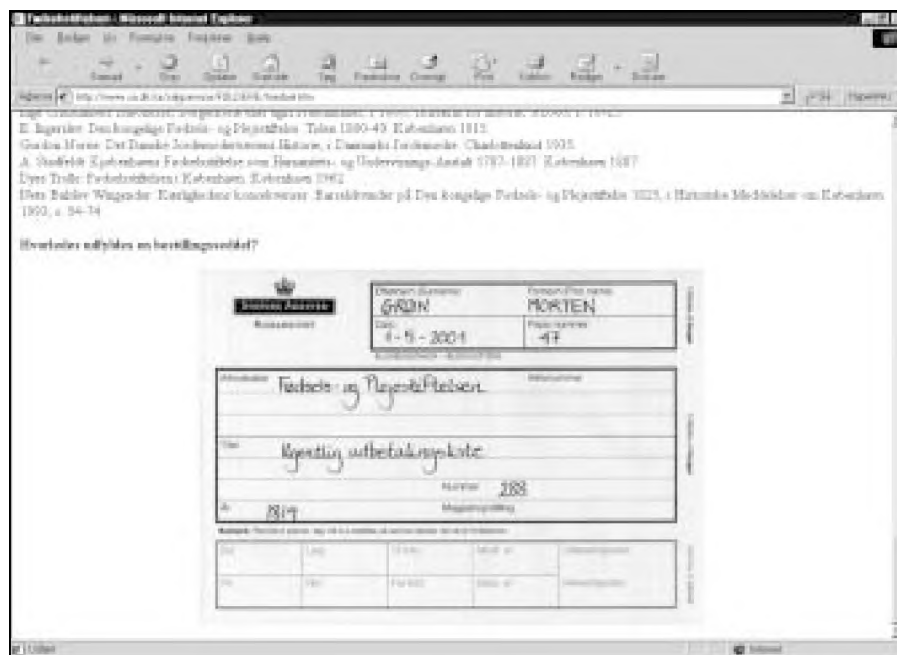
Fødselsstiftelsen - Microsoft Internet Explorer

Filer Rediger Vis Foretrukne Funktioner Hjælp

Tilbage Frem Stop Opdater Startside Søg Foretrukne Oversigt Print Rediger

Adresse http://www.sa.dk/sa/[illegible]/fodsel.htm

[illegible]

E. Ingerslev: Den kongelige Fødsels- og Plejestiftelse. Tiden 1880-40. København 1915.

Gordon Norrie: Det Danske Jordemodervæsens Historie, i Danmarks Jordemødre. Charlottenlund 1935.

A. Stadfeldt: Kjøbenhavns Fødselsstiftelse som Humanitets- og Undervisnings-Anstalt 1787-1887. København 1887.

Dyre Trolle: Fødselsstiftelsen i København. København 1982.

Dorte Bahlow Wiingaarden: Kærlighedens konsekvenser. Barselskvinder på Den kongelige Fødsels- og Plejestiftelse 1825, i Historiske Meddelelser om København 1993, s. 54-74

Hvordan udfyldes en bestillingsseddel?

Statens Arkiver
Rigsarkivet

Efternavn (Surname) GRØN
Fornavn (First name) MORTEN
Dato 4-5-2001
Plads nummer 47

Arkivskaber Fødsels- og Plejestiftelsen
Arkivnummer

Titel Kgentlig udbetalingsliste

Nummer 188

År 1819
Magasinopstilling

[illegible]

Udført Internet